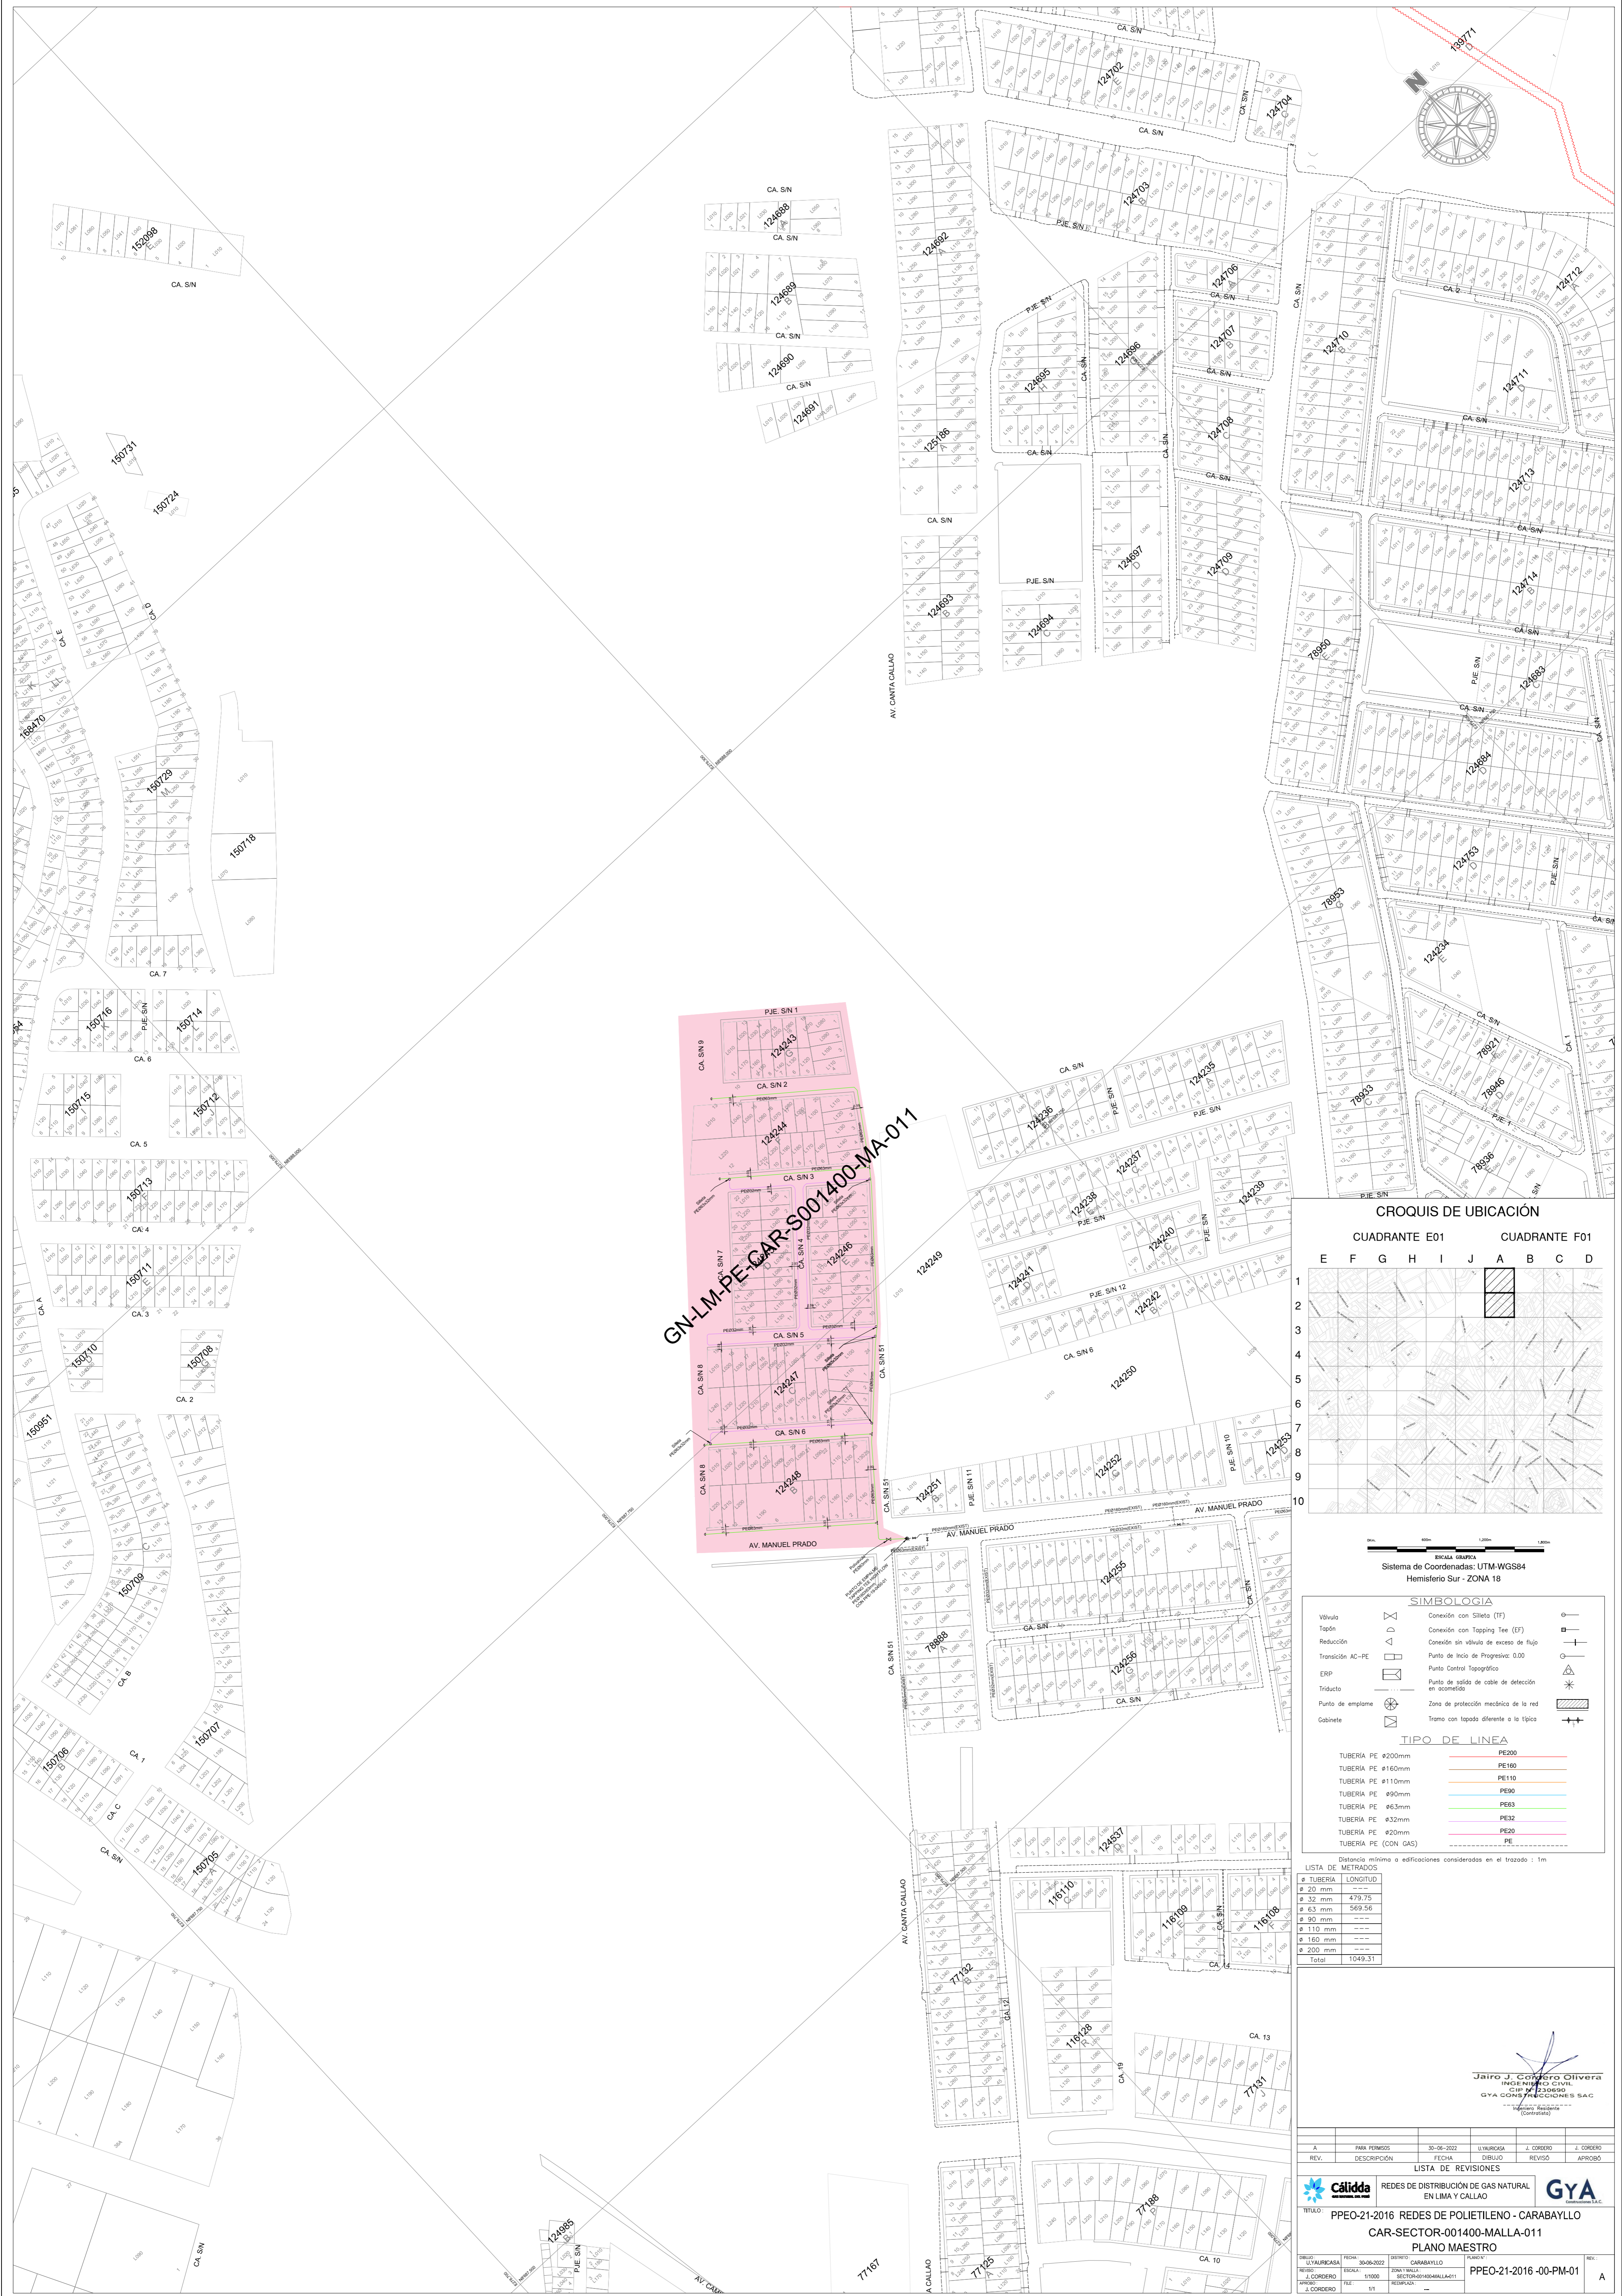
GN-LM-PE-CAR-S001400-MA-011

CA. S/N
124702
124704
139771
CA. S/N
124703
PJE. S/N
124688
CA. S/N
152098
CA. S/N
124692
124689
124690
CA. S/N
124691
124706
CA. S/N
124712
CA. 2
124710
124711
124707
124695
124696
PJE. S/N
CA. S/N
124708
125186
CA. S/N
124713
150731
150724
CA. S/N
124697
124709
PJE. S/N
124714
124693
124694
CA. S/N
AV. CANTA CALLAO
PJE. S/N
124683
168470
CA. E
CA. D
150729
CA. S/N
124684
150718
124753
78953
CA. 7
124234
150716
150714
PJE. S/N 1
CA. S/N 9
124243
CA. S/N
124235
78921
CA. 6
CA. S/N 2
150715
150712
124244
124236
PJE. S/N
78933
78946
CA. 5
CA. S/N 3
124237
78936
150713
124238
PJE. S/N
124239
CA. 4
CA. S/N 7
CA. S/N 4
124246
124249
124240
150711
124241
PJE. S/N 12
124242
CA. 3
CA. S/N 5
CA. S/N 8
124247
CA. S/N 51
CA. S/N 6
124250
150710
150708
CA. 2
150951
CA. S/N 6
124252
124253
124248
124251
PJE. S/N 11
PJE. S/N 10
AV. MANUEL PRADO
AV. MANUEL PRADO
AV. MANUEL PRADO
124255
150709
78868
CA. S/N
124256
CA. S/N 51
CA. B
CA. S/N
150707
CA. 1
150706
CA. C
CA. S/N
124537
150705
116110
116109
116108
AV. CANTA CALLAO
77132
CA. 14
116128
CA. 13
77131
CA. 19
77188
124985
PJE. S/N
CA. S/N
77167
77125
CA. 10

CROQUIS DE UBICACIÓN
CUADRANTE E01
CUADRANTE F01

| E | F | G | H | I | J | A | B | C | D |
|---|---|---|---|---|---|---|---|---|---|

1
2
3
4
5
6
7
8
9
10

ESCALA GRAFICA
Sistema de Coordenadas: UTM-WGS84
Hemisferio Sur - ZONA 18

SIMBOLOGIA
Válvula
Tapón
Reducción
Transición AC-PE
ERP
Triducto
Punto de empalme
Gabinete
Conexión con Silleta (TF)
Conexión con Tapping Tee (EF)
Conexión sin válvula de exceso de flujo
Punto de Inicio de Progresiva: 0.00
Punto Control Topográfico
Punto de salida de cable de detección en acometida
Zona de protección mecánica de la red
Tramo con tapada diferente a la típica

TIPO DE LINEA
TUBERÍA PE ø200mm PE200
TUBERÍA PE ø160mm PE160
TUBERÍA PE ø110mm PE110
TUBERÍA PE ø90mm PE90
TUBERÍA PE ø63mm PE63
TUBERÍA PE ø32mm PE32
TUBERÍA PE ø20mm PE20
TUBERÍA PE (CON GAS) PE

Distancia mínima a edificaciones consideradas en el trazado : 1m

LISTA DE METRADOS
| ø TUBERIA | LONGITUD |
|---|---|
| ø 20 mm | --- |
| ø 32 mm | 479.75 |
| ø 63 mm | 569.56 |
| ø 90 mm | --- |
| ø 110 mm | --- |
| ø 160 mm | --- |
| ø 200 mm | --- |
| Total | 1049.31 |

Jairo J. Cordero Olivera
INGENIERO CIVIL
CIP N° 230690
GYA CONSTRUCCIONES SAC
Ingeniero Residente (Contratista)

| A | PARA PERMISOS | 30-06-2022 | U.YAURICASA | J. CORDERO | J. CORDERO |
|---|---|---|---|---|---|
| REV. | DESCRIPCIÓN | FECHA | DIBUJO | REVISÓ | APROBÓ |

LISTA DE REVISIONES
Cálidda
REDES DE DISTRIBUCIÓN DE GAS NATURAL EN LIMA Y CALLAO
GYA
TITULO:
PPEO-21-2016 REDES DE POLIETILENO - CARABAYLLO
CAR-SECTOR-001400-MALLA-011
PLANO MAESTRO
DIBUJO: U.YAURICASA
FECHA: 30-06-2022
DISTRITO: CARABAYLLO
REVISO: J. CORDERO
ESCALA: 1/1000
ZONA Y MALLA: SECTOR-001400-MALLA-011
APROBO: J. CORDERO
FILE: 1/1
PLANO N°: PPEO-21-2016 -00-PM-01
REV.: A